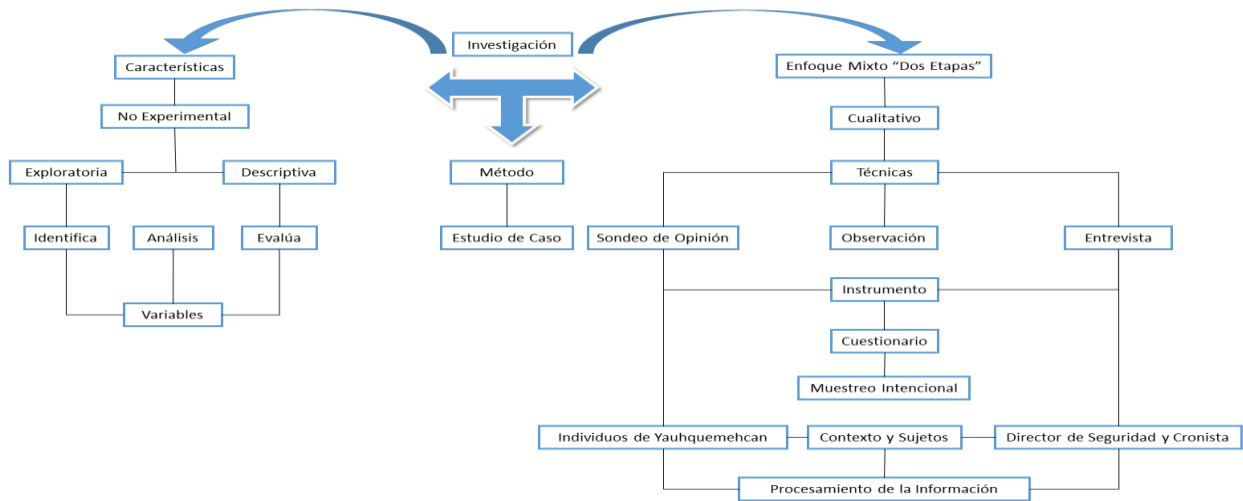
Investigación

Características

No Experimental

Exploratoria

Descriptiva

Identifica

Análisis

Evalúa

Variables

Método

Estudio de Caso

Enfoque Mixto "Dos Etapas"

Cualitativo

Técnicas

Sondeo de Opinión

Observación

Entrevista

Instrumento

Cuestionario

Muestreo Intencional

Individuos de Yauhquemehcan

Contexto y Sujetos

Director de Seguridad y Cronista

Procesamiento de la Información